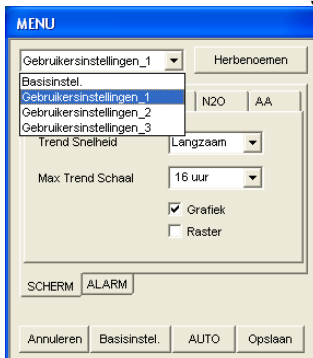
MENU

Gebruikersinstellingen_1

Herbenoemen

Basisinstel.
Gebruikersinstellingen_1
Gebruikersinstellingen_2
Gebruikersinstellingen_3

N2O

AA

Trend Snelheid

Langzaam

Max Trend Schaal

16 uur

Grafiek

Raster

SCHERM

ALARM

Annuleren

Basisinstel.

AUTO

Opslaan